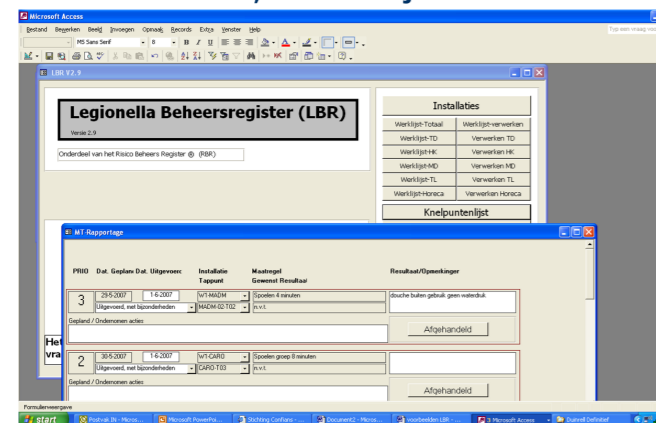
Microsoft Access

Bestand Bewerken Beeld Invoegen Opmaak Records Extra Venster Help

MS Sans Serif 8 B I U

Typ een vraag voor

LBR V2.9

Legionella Beheersregister (LBR)

Versie 2.9

Onderdeel van het Risico Beheers Register ® (RBR)

Installaties

| Werklijst-Totaal | Werklijst-verwerken |
|---|---|
| Werklijst-TD | Verwerken TD |
| Werklijst-HK | Verwerken HK |
| Werklijst-MD | Verwerken MD |
| Werklijst-TL | Verwerken TL |
| Werklijst-Horeca | Verwerken Horeca |

Knelpuntenlijst

MT-Rapportage

PRIO Dat. Geplan Dat. Uitgevoer Installatie Tappunt Maatregel Gewenst Resultaat Resultaat/Opmerkinger

3 29-5-2007 1-6-2007 WT-MADM Spoelen 4 minuten douche buiten gebruik geen waterdruk
Uitgevoerd, met bijzonderheden MADM-02-T02 n.v.t.
Gepland / Ondernomen acties
Afgehandeld

Het
vra

2 30-5-2007 1-6-2007 WT-CARO Spoelen groep 8 minuten
Uitgevoerd, met bijzonderheden CARO-T03 n.v.t.
Gepland / Ondernomen acties
Afgehandeld

Formulierweergave

start Postvak IN - Micro... Microsoft PowerPoi... Stichting Confians - ... Document2 - Micros... voorbeelden LBR - ... 3 Microsoft Access Duinell Definitief